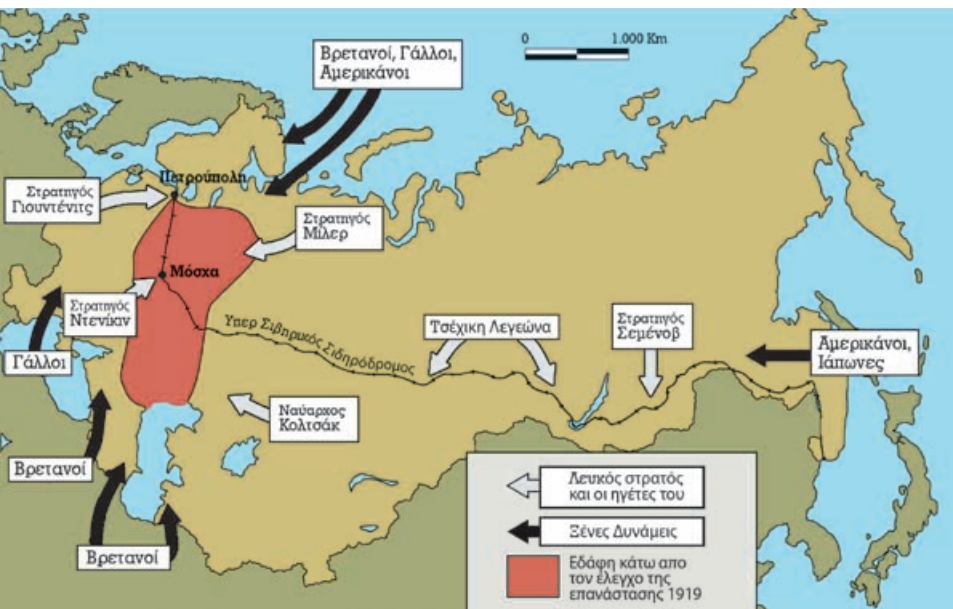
Βρετανοί, Γάλλοι, Αμερικάνοι

0 1.000 Km

Στρατηγός Γιουντένιτς

Πετρούπολη

Στρατηγός Μίλερ

Μόσχα

Στρατηγός Ντενίκιν

Υπερ Σιβηρικός Σιδηρόδρομος

Τσέχικη Λεγεώνα

Στρατηγός Σεμένοβ

Αμερικάνοι, Ιάπωνες

Γάλλοι

Ναύαρχος Κολτσάκ

Βρετανοί

Βρετανοί

Λευκός στρατός και οι ηγέτες του

Ξένες Δυνάμεις

Εδάφη κάτω απο τον έλεγχο της επανάστασης 1919